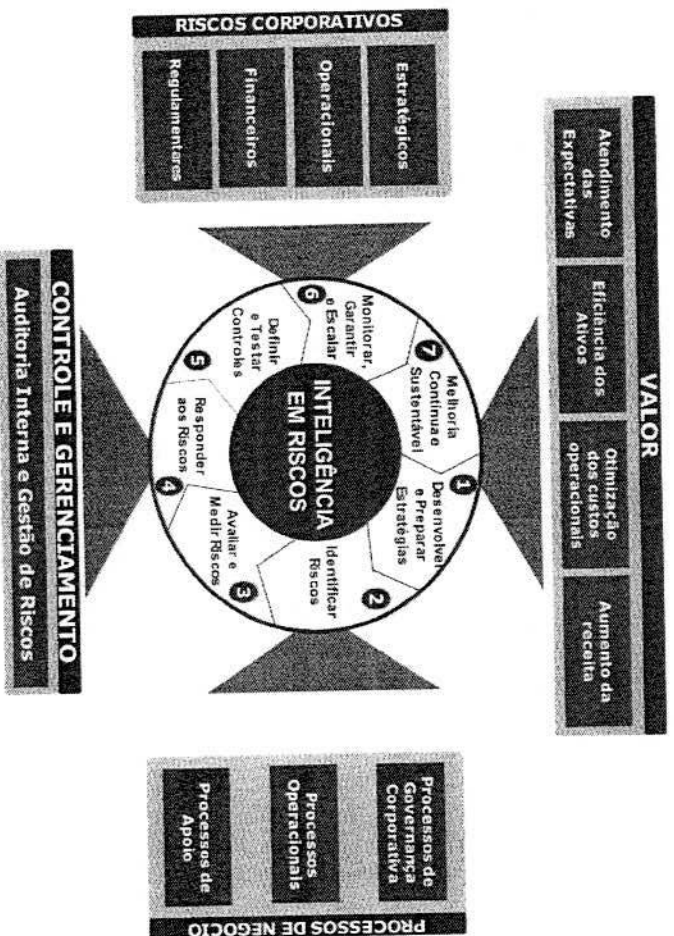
RISCOS CORPORATIVOS

Estratégicos

Operacionais

Financeiros

Regulamentares

VALOR

Atendimento das Expectativas

Eficiência dos Ativos

Otimização dos custos operacionais

Aumento da receita

INTELIGÊNCIA EM RISCOS

1 Desenvolver e Preparar Estratégias

2 Identificar Riscos

3 Avaliar e Medir Riscos

4 Responder aos Riscos

5 Definir e Testar Controles

6 Monitorar, Garantir e Escalar

7 Melhoria Contínua e Sustentável

CONTROLE E GERENCIAMENTO

Auditoria Interna e Gestão de Riscos

PROCESSOS DE NEGÓCIO

Processos de Governança Corporativa

Processos Operacionais

Processos de Apoio